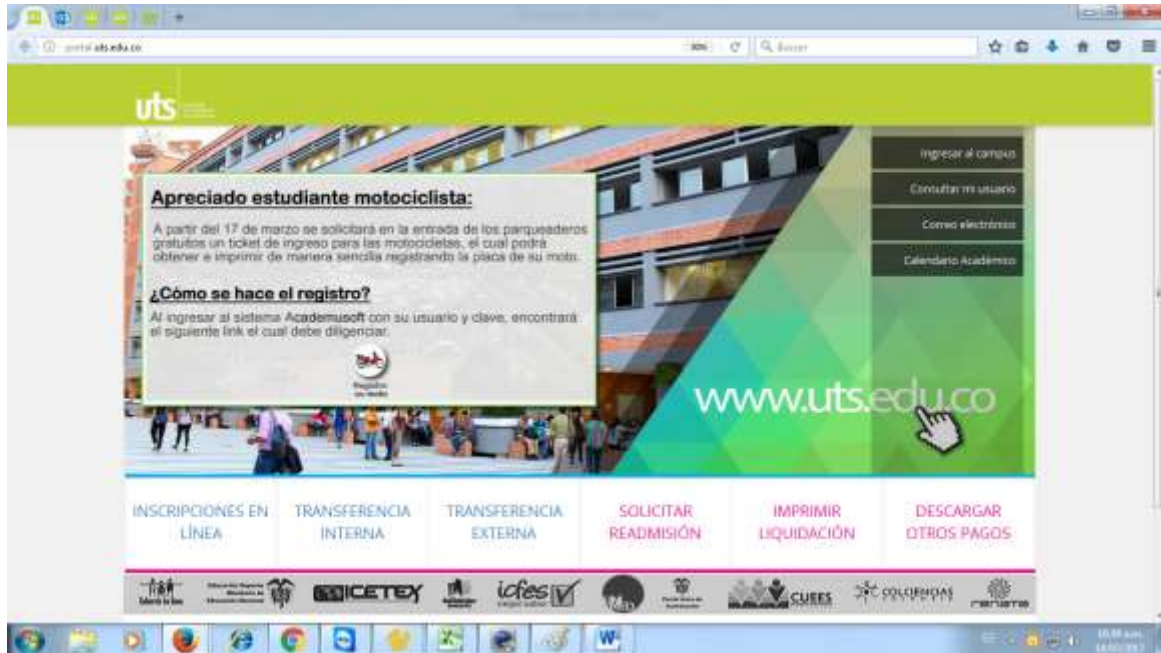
portal.uts.edu.co

Buscar

uts

Ingresar al campus

Consultar mi usuario

Correo electrónico

Calendario Académico

Apreciado estudiante motociclista:

A partir del 17 de marzo se solicitará en la entrada de los parqueaderos gratuitos un ticket de ingreso para las motocicletas, el cual podrá obtener e imprimir de manera sencilla registrando la placa de su moto.

¿Cómo se hace el registro?

Al ingresar al sistema Academusoft con su usuario y clave, encontrará el siguiente link el cual debe diligenciar.

Registro tu Moto

www.uts.edu.co

INSCRIPCIONES EN LÍNEA

TRANSFERENCIA INTERNA

TRANSFERENCIA EXTERNA

SOLICITAR READMISIÓN

IMPRIMIR LIQUIDACIÓN

DESCARGAR OTROS PAGOS

ICETEX

icfes

CUEES

COLCIENCIAS

renata